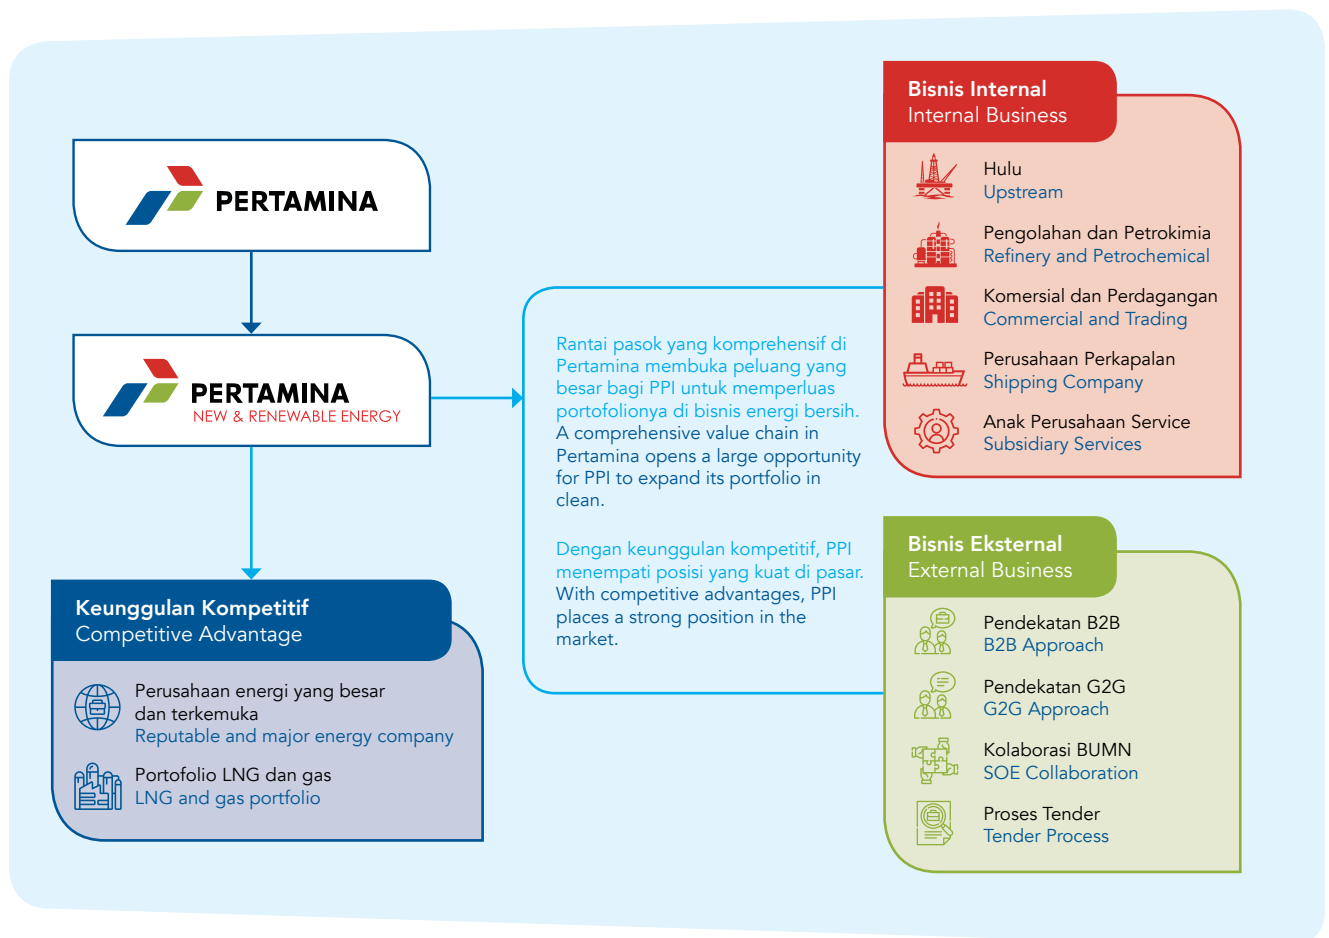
PERTAMINA

PERTAMINA
NEW & RENEWABLE ENERGY

Keunggulan Kompetitif
Competitive Advantage

Perusahaan energi yang besar dan terkemuka
Reputable and major energy company

Portofolio LNG dan gas
LNG and gas portfolio

Rantai pasok yang komprehensif di Pertamina membuka peluang yang besar bagi PPI untuk memperluas portofolionya di bisnis energi bersih.
A comprehensive value chain in Pertamina opens a large opportunity for PPI to expand its portfolio in clean.

Dengan keunggulan kompetitif, PPI menempati posisi yang kuat di pasar.
With competitive advantages, PPI places a strong position in the market.

Bisnis Internal
Internal Business

Hulu
Upstream

Pengolahan dan Petrokimia
Refinery and Petrochemical

Komersial dan Perdagangan
Commercial and Trading

Perusahaan Perkapalan
Shipping Company

Anak Perusahaan Service
Subsidiary Services

Bisnis Eksternal
External Business

Pendekatan B2B
B2B Approach

Pendekatan G2G
G2G Approach

Kolaborasi BUMN
SOE Collaboration

Proses Tender
Tender Process